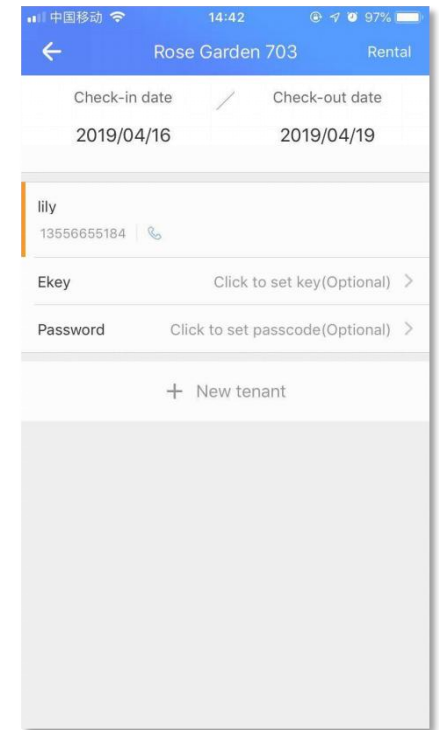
中国移动 14:42 97%

Rose Garden 703 Rental

Check-in date 2019/04/16

Check-out date 2019/04/19

lily
13556655184

Ekey Click to set key(Optional)

Password Click to set passcode(Optional)

+ New tenant